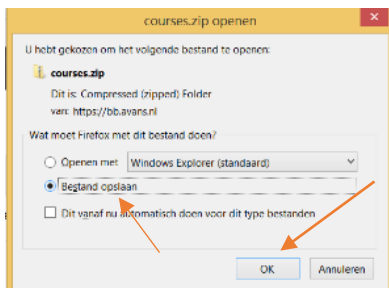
courses.zip openen

U hebt gekozen om het volgende bestand te openen:

courses.zip

Dit is: Compressed (zipped) Folder
van: https://bb.avans.nl

Wat moet Firefox met dit bestand doen?

Openen met Windows Explorer (standaard)

Bestand opslaan

Dit vanaf nu automatisch doen voor dit type bestanden

OK Annuleren